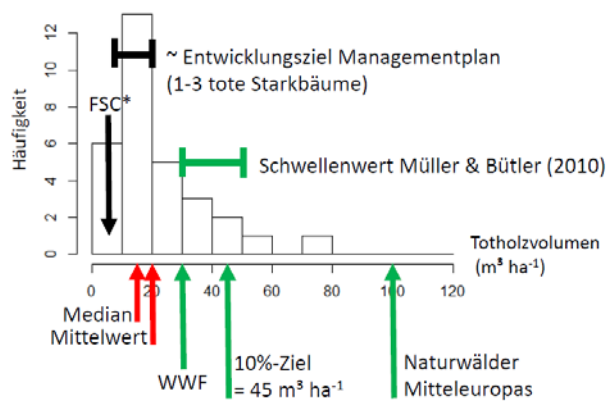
12
10
8
6
4
2
0

Häufigkeit

~ Entwicklungsziel Managementplan (1-3 tote Starkbäume)

FSC*

Schwellenwert Müller & Bütler (2010)

Totholzvolumen ($m^3$ $ha^{-1}$)

0
20
40
60
80
100
120

Median
Mittelwert

WWF

10%-Ziel = 45 $m^3$ $ha^{-1}$

Naturwälder Mitteleuropas